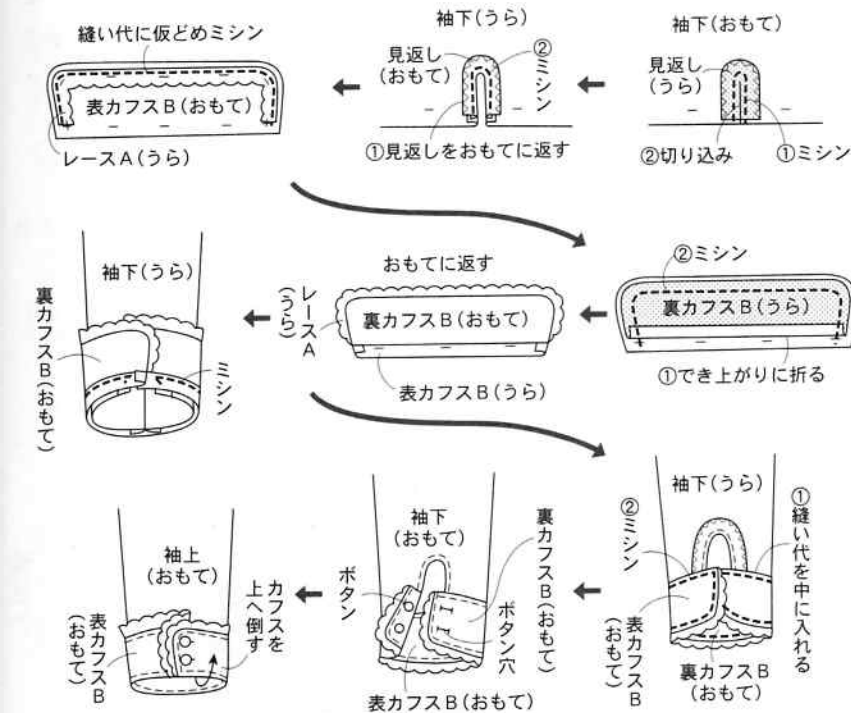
縫い代に仮どめミシン

表カフスB（おもて）

レースA（うら）

袖下（うら）

見返し（おもて）

②ミシン

①見返しをおもてに返す

袖下（おもて）

見返し（うら）

②切り込み

①ミシン

袖下（うら）

裏カフスB（おもて）

ミシン

おもてに返す

レースA（うら）

裏カフスB（おもて）

表カフスB（うら）

②ミシン

裏カフスB（うら）

①でき上がりに折る

袖上（おもて）

表カフスB（おもて）

カフスを上へ倒す

袖下（おもて）

ボタン

裏カフスB（おもて）

ボタン穴

表カフスB（おもて）

袖下（うら）

②ミシン

①縫い代を中に入れる

表カフスB（おもて）

裏カフスB（おもて）